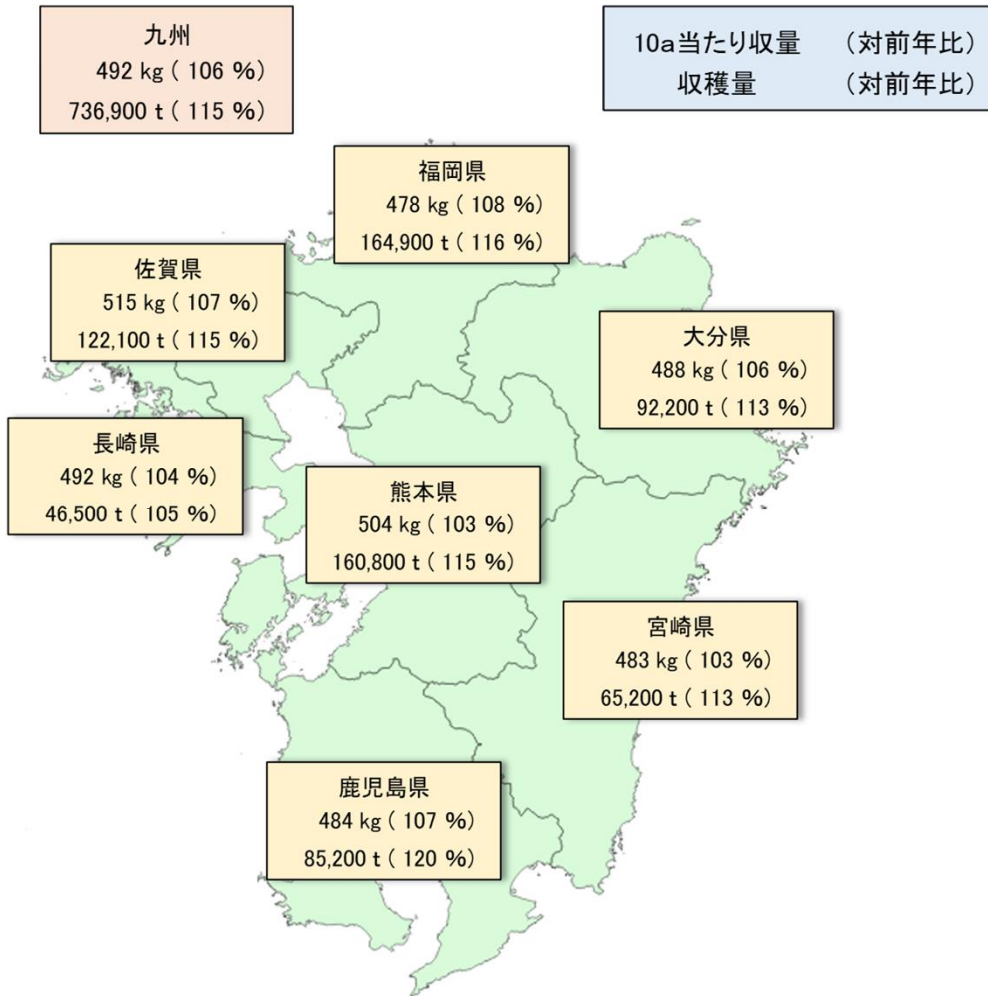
九州
492 kg ( 106 %)
736,900 t ( 115 %)

10a当たり収量　（対前年比）
収穫量　（対前年比）

福岡県
478 kg ( 108 %)
164,900 t ( 116 %)

佐賀県
515 kg ( 107 %)
122,100 t ( 115 %)

大分県
488 kg ( 106 %)
92,200 t ( 113 %)

長崎県
492 kg ( 104 %)
46,500 t ( 105 %)

熊本県
504 kg ( 103 %)
160,800 t ( 115 %)

宮崎県
483 kg ( 103 %)
65,200 t ( 113 %)

鹿児島県
484 kg ( 107 %)
85,200 t ( 120 %)